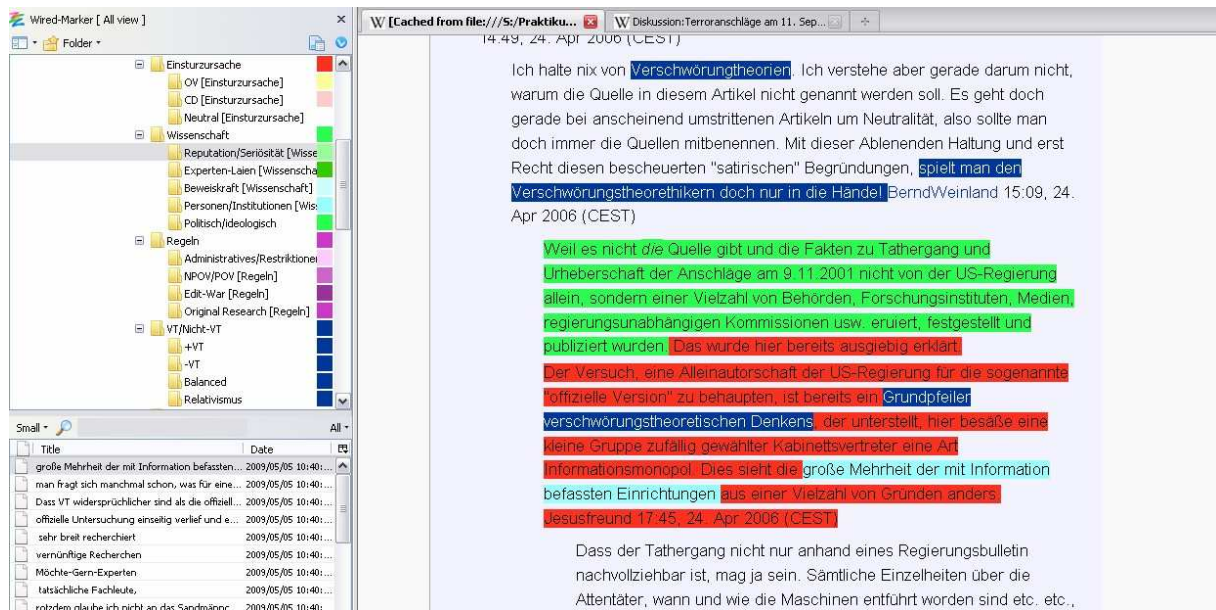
Wired-Marker [ All view ]
Folder

Einsturzursache
OV [Einsturzursache]
CD [Einsturzursache]
Neutral [Einsturzursache]
Wissenschaft
Reputation/Seriösität [Wisse
Experten-Laien [Wissenscha
Beweiskraft [Wissenschaft]
Personen/Institutionen [Wis
Politisch/ideologisch
Regeln
Administratives/Restriktioner
NPOV/POV [Regeln]
Edit-War [Regeln]
Original Research [Regeln]
VT/Nicht-VT
+VT
-VT
Balanced
Relativismus

Small
All

| Title | Date |
|---|---|
| große Mehrheit der mit Information befassten... | 2009/05/05 10:40:... |
| man fragt sich manchmal schon, was für eine... | 2009/05/05 10:40:... |
| Dass VT widersprüchlicher sind als die offiziell... | 2009/05/05 10:40:... |
| offizielle Untersuchung einseitig verlief und e... | 2009/05/05 10:40:... |
| sehr breit recherchiert | 2009/05/05 10:40:... |
| vernünftige Recherchen | 2009/05/05 10:40:... |
| Möchte-Gern-Experten | 2009/05/05 10:40:... |
| tatsächliche Fachleute, | 2009/05/05 10:40:... |
| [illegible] | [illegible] |

W [Cached from file:///S:/Praktiku...
W Diskussion:Terroranschläge am 11. Sep...

14:49, 24. Apr 2006 (CEST)

Ich halte nix von Verschwörungtheorien. Ich verstehe aber gerade darum nicht, warum die Quelle in diesem Artikel nicht genannt werden soll. Es geht doch gerade bei anscheinend umstrittenen Artikeln um Neutralität, also sollte man doch immer die Quellen mitbenennen. Mit dieser Ablenenden Haltung und erst Recht diesen bescheuerten "satirischen" Begründungen, spielt man den Verschwörungstheorethikern doch nur in die Hände! BerndWeinland 15:09, 24. Apr 2006 (CEST)

Weil es nicht die Quelle gibt und die Fakten zu Tathergang und Urheberschaft der Anschläge am 9.11.2001 nicht von der US-Regierung allein, sondern einer Vielzahl von Behörden, Forschungsinstituten, Medien, regierungsunabhängigen Kommissionen usw. eruiert, festgestellt und publiziert wurden. Das wurde hier bereits ausgiebig erklärt.
Der Versuch, eine Alleinautorschaft der US-Regierung für die sogenannte "offizielle Version" zu behaupten, ist bereits ein Grundpfeiler verschwörungstheoretischen Denkens, der unterstellt, hier besäße eine kleine Gruppe zufällig gewählter Kabinettsvertreter eine Art Informationsmonopol. Dies sieht die große Mehrheit der mit Information befassten Einrichtungen aus einer Vielzahl von Gründen anders. Jesusfreund 17:45, 24. Apr 2006 (CEST)

Dass der Tathergang nicht nur anhand eines Regierungsbulletin nachvollziehbar ist, mag ja sein. Sämtliche Einzelheiten über die Attentäter, wann und wie die Maschinen entführt worden sind etc. etc.,